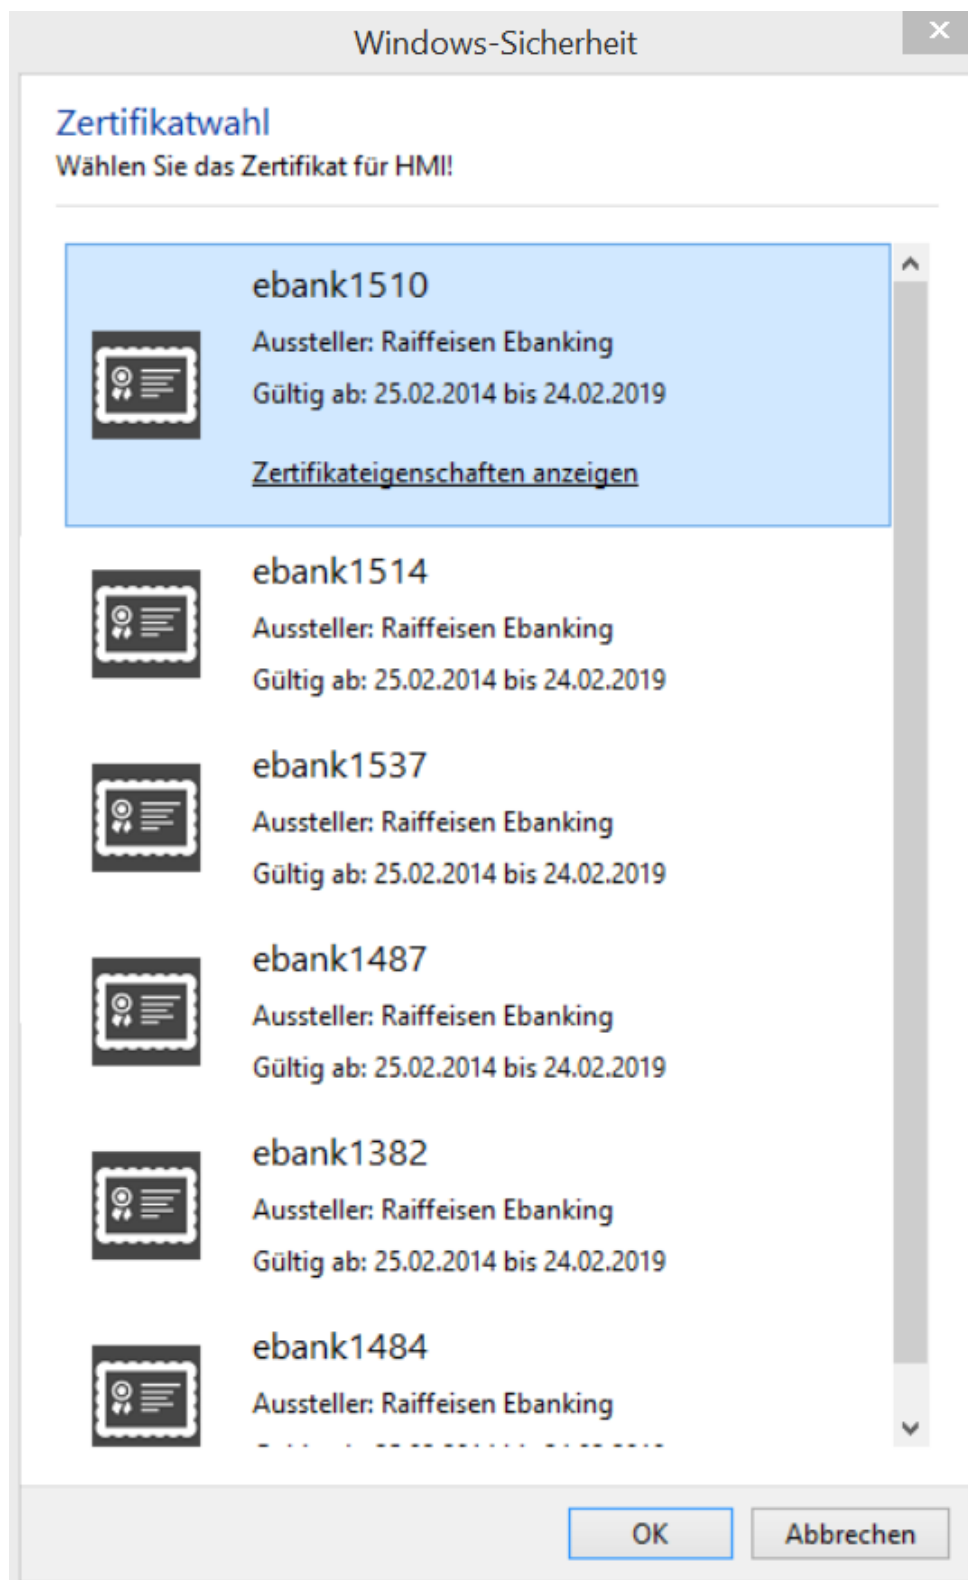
Windows-Sicherheit

Zertifikatwahl
Wählen Sie das Zertifikat für HMI!

ebank1510
Aussteller: Raiffeisen Ebanking
Gültig ab: 25.02.2014 bis 24.02.2019
Zertifikateigenschaften anzeigen

ebank1514
Aussteller: Raiffeisen Ebanking
Gültig ab: 25.02.2014 bis 24.02.2019

ebank1537
Aussteller: Raiffeisen Ebanking
Gültig ab: 25.02.2014 bis 24.02.2019

ebank1487
Aussteller: Raiffeisen Ebanking
Gültig ab: 25.02.2014 bis 24.02.2019

ebank1382
Aussteller: Raiffeisen Ebanking
Gültig ab: 25.02.2014 bis 24.02.2019

ebank1484
Aussteller: Raiffeisen Ebanking
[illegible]

OK
Abbrechen